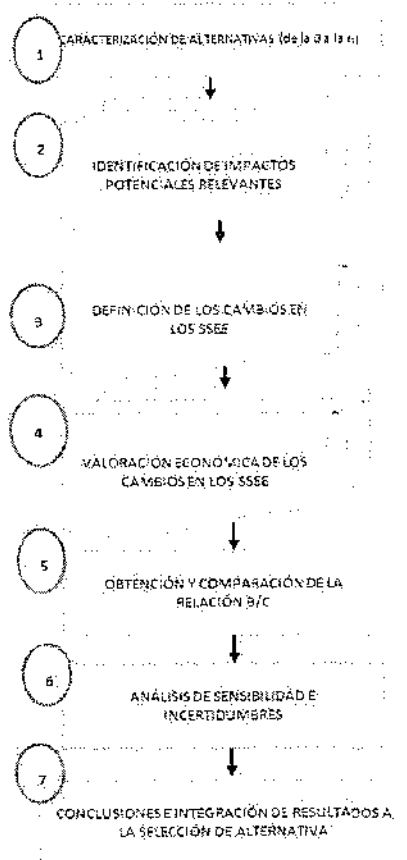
1

CARACTERIZACIÓN DE ALTERNATIVAS (de la a a la n)

2

IDENTIFICACIÓN DE IMPACTOS POTENCIALES RELEVANTES

3

DEFINICIÓN DE LOS CAMBIOS EN LOS SSEE

4

VALORACIÓN ECONÓMICA DE LOS CAMBIOS EN LOS SSSE

5

OBTENCIÓN Y COMPARACIÓN DE LA RELACIÓN B/C

6

ANÁLISIS DE SENSIBILIDAD E INCERTIDUMBRES

7

CONCLUSIONES E INTEGRACIÓN DE RESULTADOS A LA SELECCIÓN DE ALTERNATIVA